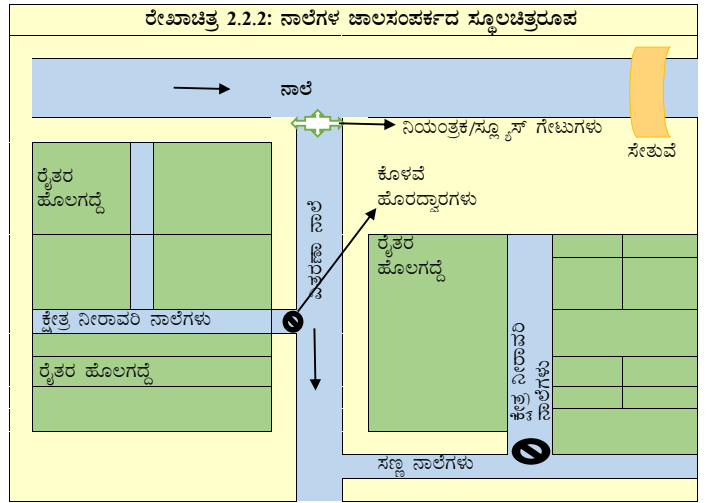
ರೇಖಾಚಿತ್ರ 2.2.2: ನಾಲೆಗಳ ಜಾಲಸಂಪರ್ಕದ ಸ್ಥೂಲಚಿತ್ರರೂಪ

ನಾಲೆ

ನಿಯಂತ್ರಕ/ಸ್ಲೂಯ್ಸ್ ಗೇಟುಗಳು

ಸೇತುವೆ

ರೈತರ ಹೊಲಗದ್ದೆ

ಕೊಳವೆ ಹೊರದ್ವಾರಗಳು

ಉಪ ನಾಲೆ

ರೈತರ ಹೊಲಗದ್ದೆ

ಕ್ಷೇತ್ರ ನೀರಾವರಿ ನಾಲೆಗಳು

ರೈತರ ಹೊಲಗದ್ದೆ

ಕ್ಷೇತ್ರ ನೀರಾವರಿ ನಾಲೆಗಳು

ಸಣ್ಣ ನಾಲೆಗಳು